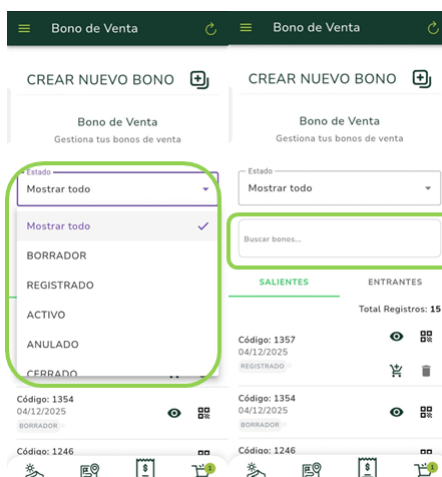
Bono de Venta

CREAR NUEVO BONO

Bono de Venta
Gestiona tus bonos de venta

Estado
Mostrar todo

Mostrar todo
BORRADOR
REGISTRADO
ACTIVO
ANULADO
CERRADO

Código: 1354
04/12/2025
BORRADOR

Código: 1246

Bono de Venta

CREAR NUEVO BONO

Bono de Venta
Gestiona tus bonos de venta

Estado
Mostrar todo

Buscar bonos...

SALIENTES
ENTRANTES

Total Registros: 15

Código: 1357
04/12/2025
REGISTRADO

Código: 1354
04/12/2025
BORRADOR

Código: 1246